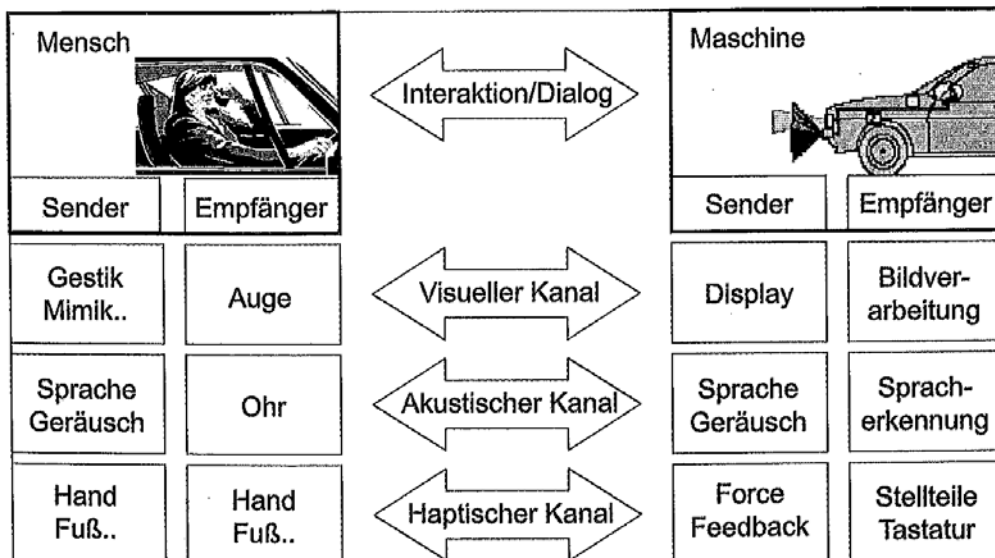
Mensch

Interaktion/Dialog

Maschine

Sender

Empfänger

Sender

Empfänger

Gestik Mimik..

Auge

Visueller Kanal

Display

Bildverarbeitung

Sprache Geräusch

Ohr

Akustischer Kanal

Sprache Geräusch

Spracherkennung

Hand Fuß..

Hand Fuß..

Haptischer Kanal

Force Feedback

Stellteile Tastatur